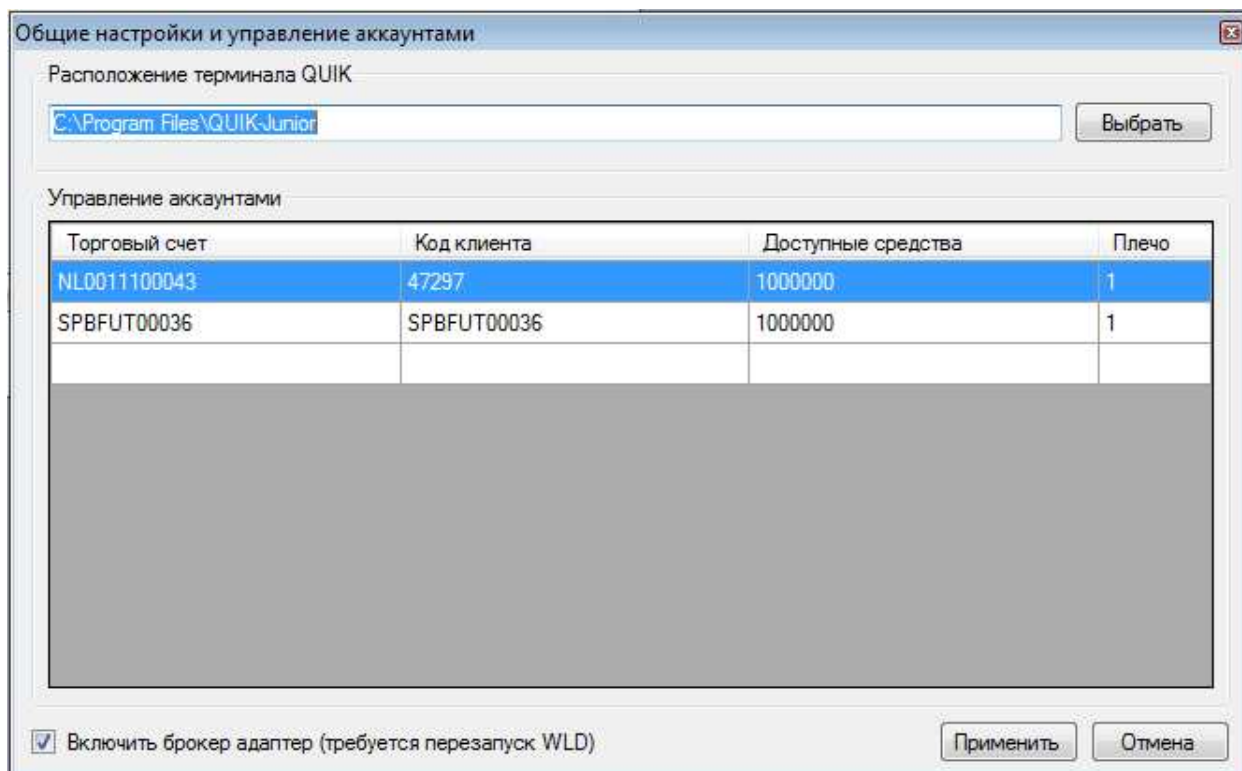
Общие настройки и управление аккаунтами

Расположение терминала QUIK

C:\Program Files\QUIK-Junior

Выбрать

Управление аккаунтами

| Торговый счет | Код клиента | Доступные средства | Плечо |
|---|---|---|---|
| NL0011100043 | 47297 | 1000000 | 1 |
| SPBFUT00036 | SPBFUT00036 | 1000000 | 1 |
| | | | |

Включить брокер адаптер (требуется перезапуск WLD)

Применить

Отмена